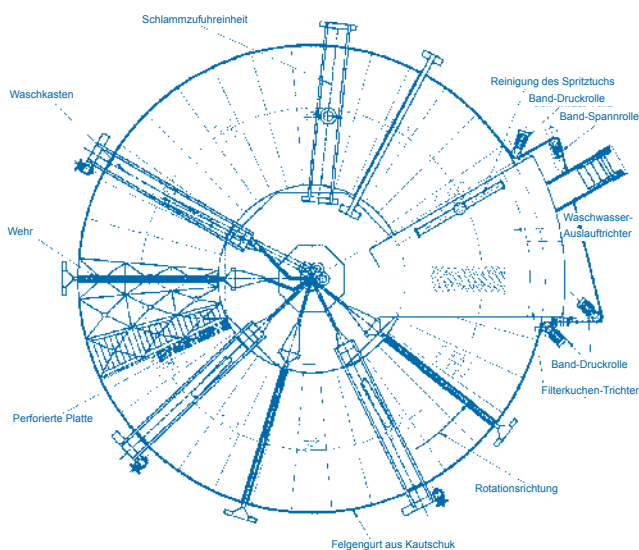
Schlammzufuhreinheit

Waschkasten

Reinigung des Spritztuchs

Band-Druckrolle

Band-Spannrolle

Waschwasser-Auslauftrichter

Wehr

Band-Druckrolle

Filterkuchen-Trichter

Perforierte Platte

Rotationsrichtung

Felgengurt aus Kautschuk